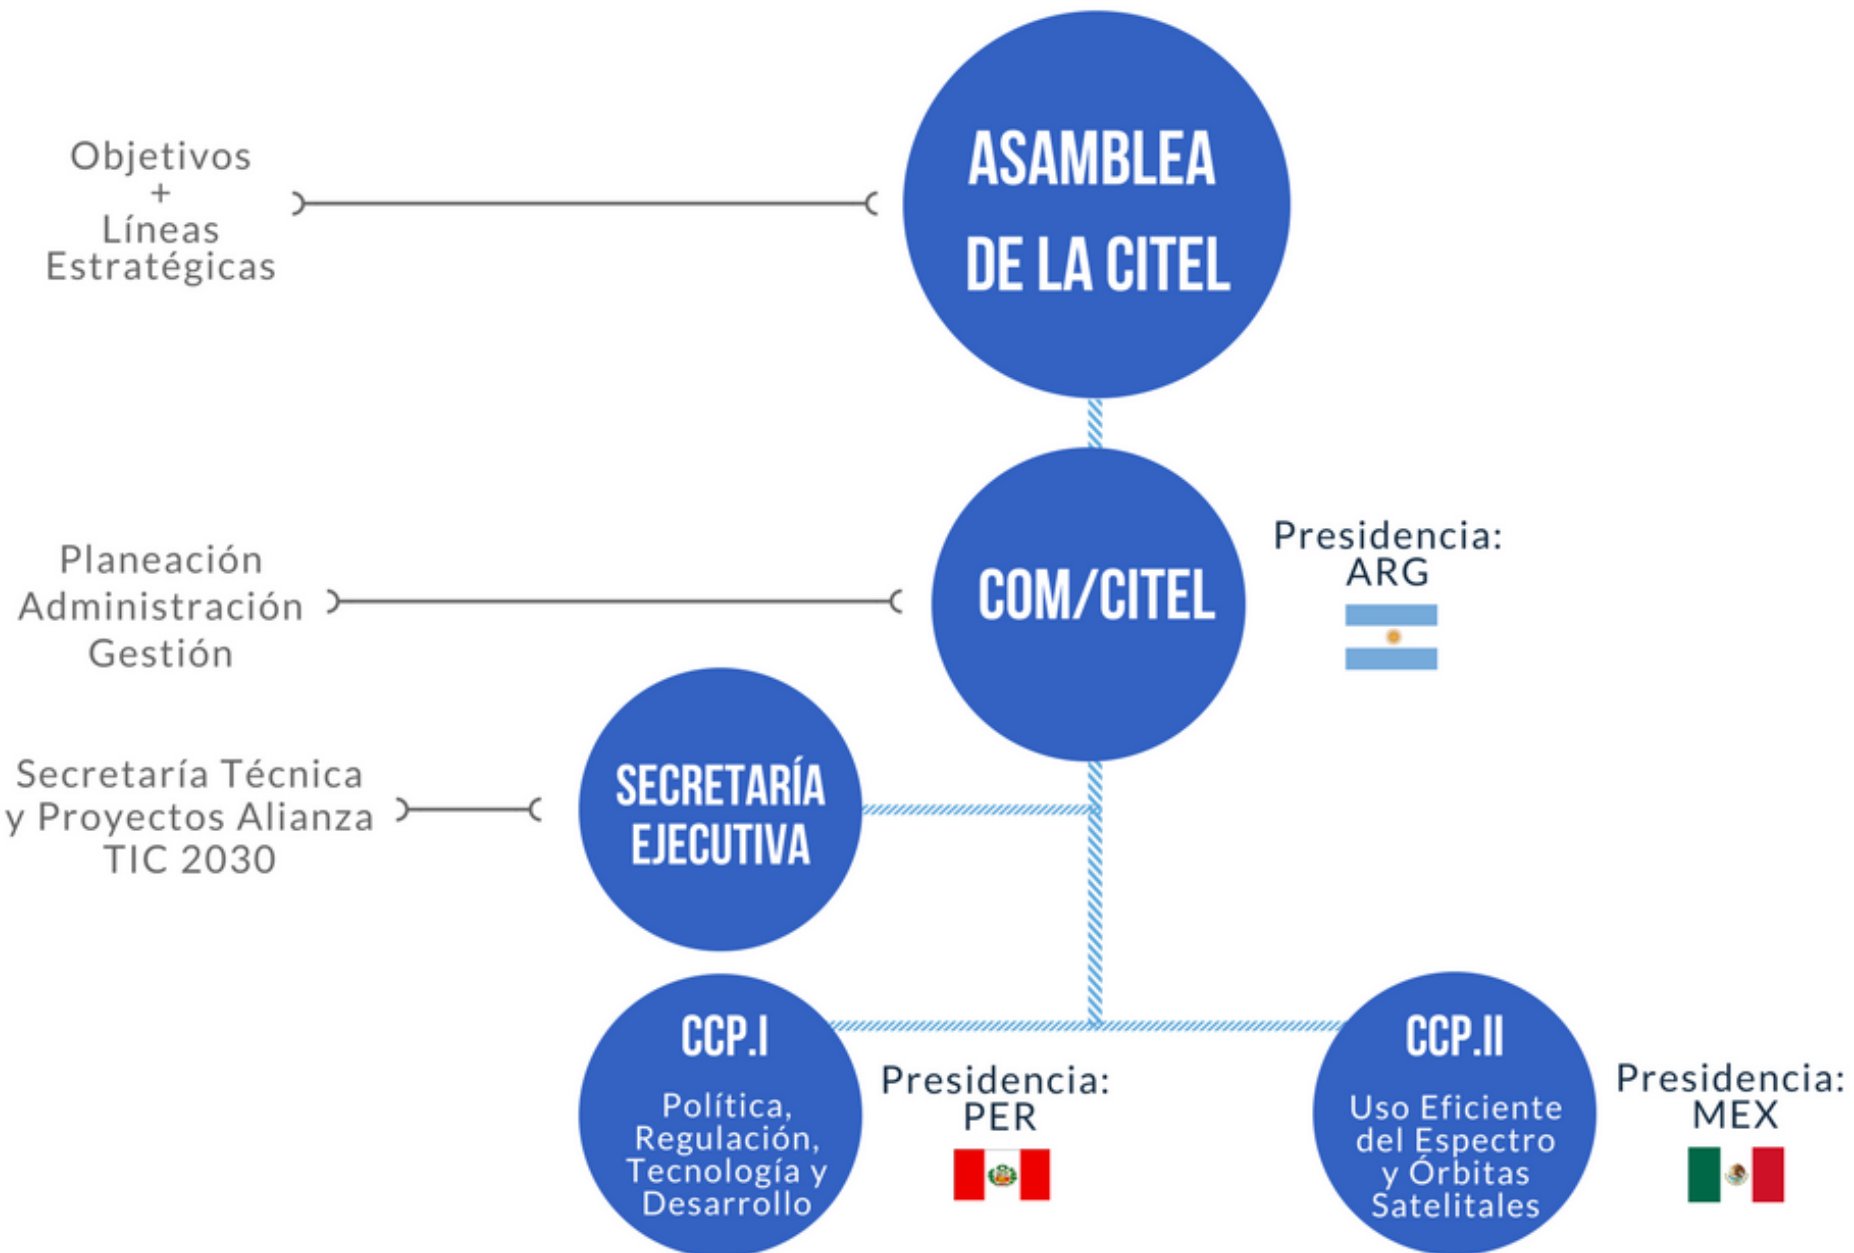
Objetivos
+
Líneas Estratégicas

ASAMBLEA DE LA CITEL

Planeación
Administración
Gestión

COM/CITEL

Presidencia: ARG

Secretaría Técnica y Proyectos Alianza TIC 2030

SECRETARÍA EJECUTIVA

CCP.I
Política, Regulación, Tecnología y Desarrollo

Presidencia: PER

CCP.II
Uso Eficiente del Espectro y Órbitas Satelitales

Presidencia: MEX